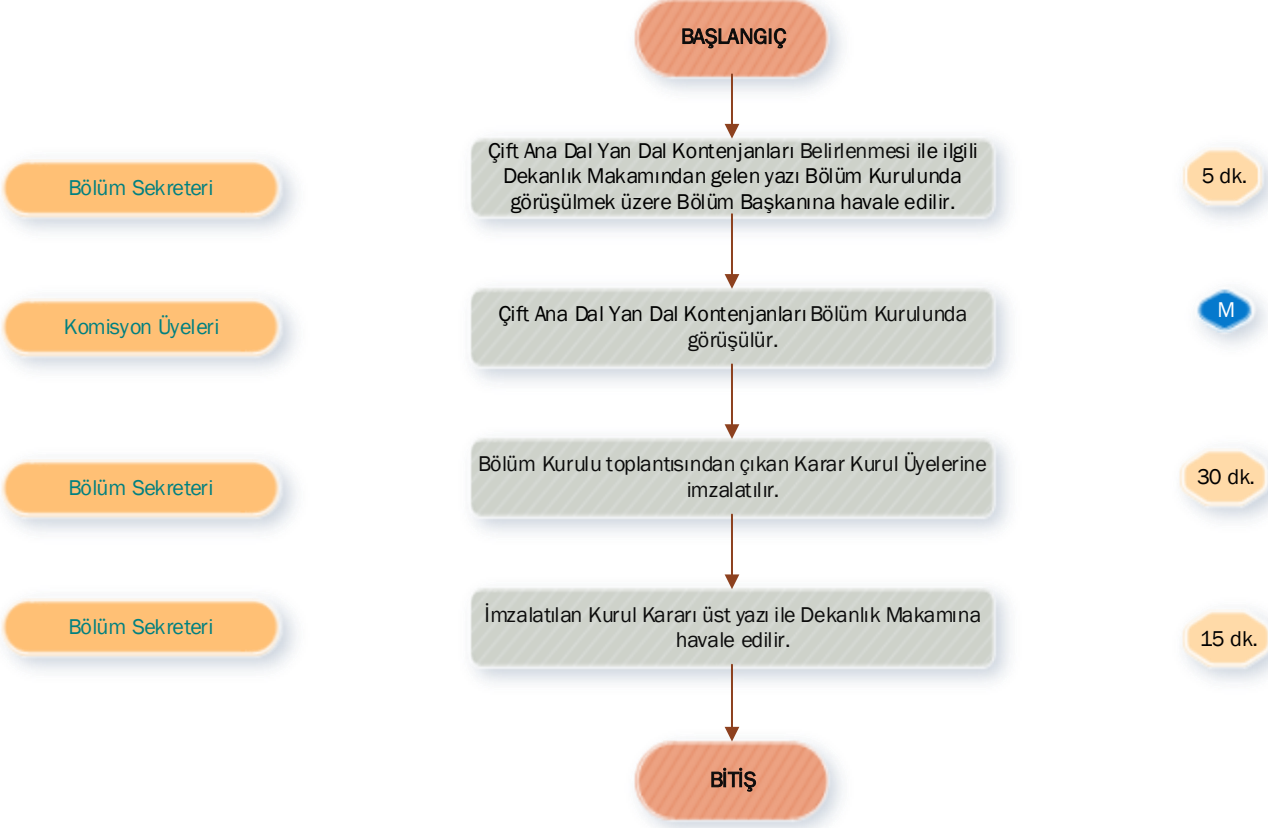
BAŞLANGIÇ

Bölüm Sekreteri

Çift Ana Dal Yan Dal Kontenjanları Belirlenmesi ile ilgili Dekanlık Makamından gelen yazı Bölüm Kurulunda görüşülmek üzere Bölüm Başkanına havale edilir.

5 dk.

Komisyon Üyeleri

Çift Ana Dal Yan Dal Kontenjanları Bölüm Kurulunda görüşülür.

M

Bölüm Sekreteri

Bölüm Kurulu toplantısından çıkan Karar Kurul Üyelerine imzalatılır.

30 dk.

Bölüm Sekreteri

İmzalatılan Kurul Kararı üst yazı ile Dekanlık Makamına havale edilir.

15 dk.

BİTİŞ